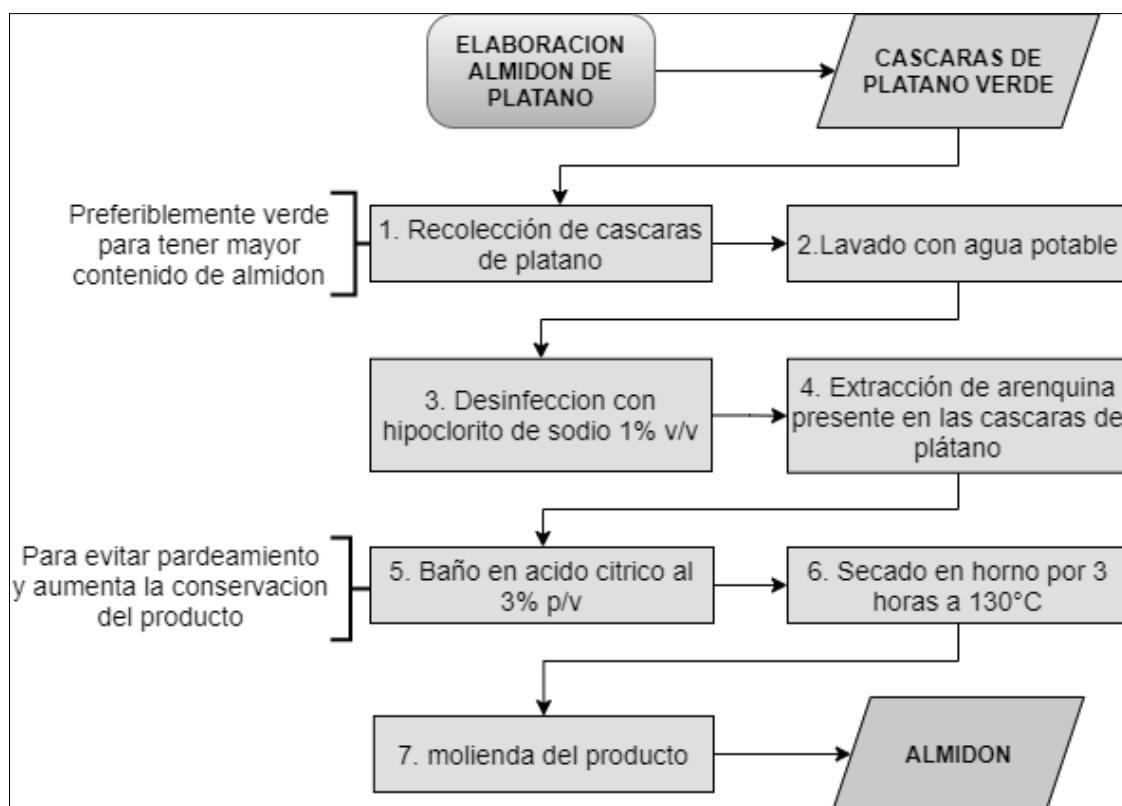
ELABORACION ALMIDON DE PLATANO

CASCARAS DE PLATANO VERDE

Preferiblemente verde para tener mayor contenido de almidon

1. Recolección de cascaras de platano

2.Lavado con agua potable

3. Desinfeccion con hipoclorito de sodio 1% v/v

4. Extracción de arenquina presente en las cascaras de plátano

Para evitar pardeamiento y aumenta la conservacion del producto

5. Baño en acido citrico al 3% p/v

6. Secado en horno por 3 horas a 130°C

7. molienda del producto

ALMIDON